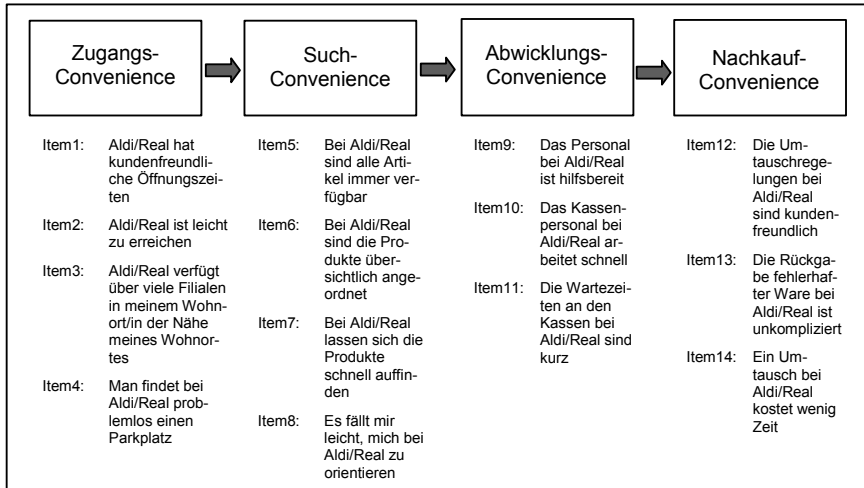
Zugangs-Convenience

Such-Convenience

Abwicklungs-Convenience

Nachkauf-Convenience

Item1: Aldi/Real hat kundenfreundliche Öffnungszeiten

Item2: Aldi/Real ist leicht zu erreichen

Item3: Aldi/Real verfügt über viele Filialen in meinem Wohnort/in der Nähe meines Wohnortes

Item4: Man findet bei Aldi/Real problemlos einen Parkplatz

Item5: Bei Aldi/Real sind alle Artikel immer verfügbar

Item6: Bei Aldi/Real sind die Produkte übersichtlich angeordnet

Item7: Bei Aldi/Real lassen sich die Produkte schnell auffinden

Item8: Es fällt mir leicht, mich bei Aldi/Real zu orientieren

Item9: Das Personal bei Aldi/Real ist hilfsbereit

Item10: Das Kassenpersonal bei Aldi/Real arbeitet schnell

Item11: Die Wartezeiten an den Kassen bei Aldi/Real sind kurz

Item12: Die Umtauschregelungen bei Aldi/Real sind kundenfreundlich

Item13: Die Rückgabe fehlerhafter Ware bei Aldi/Real ist unkompliziert

Item14: Ein Umtausch bei Aldi/Real kostet wenig Zeit